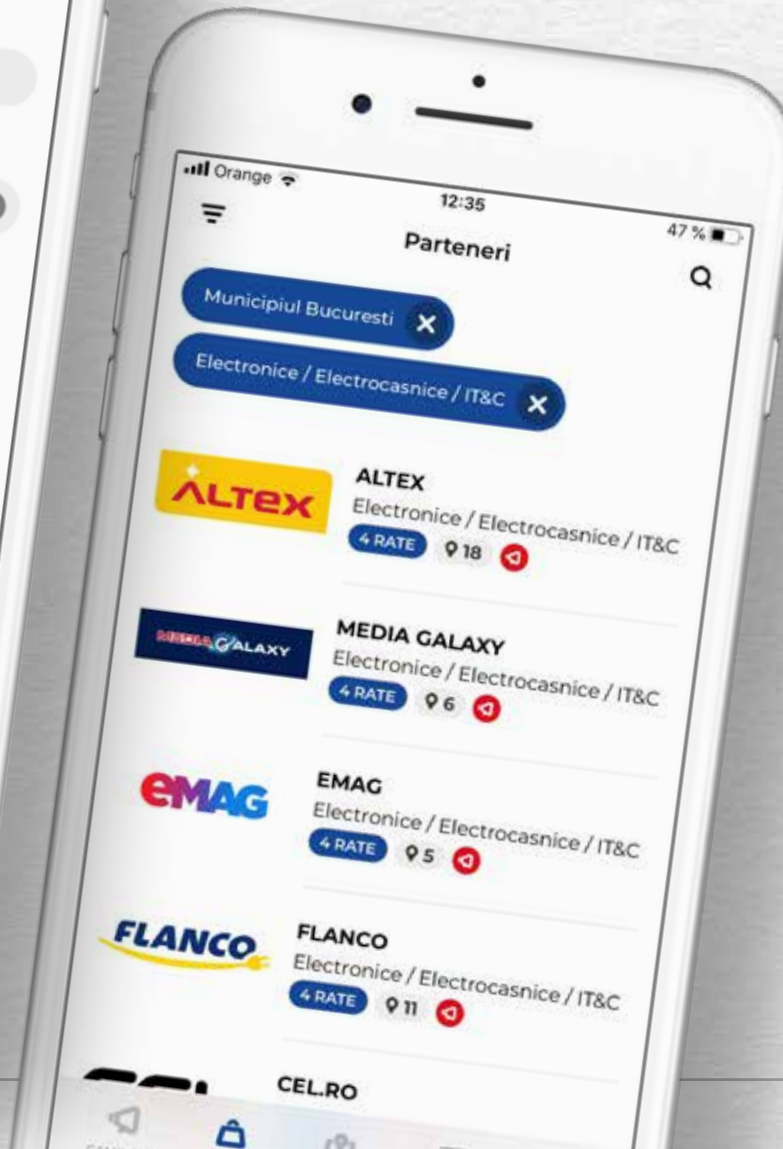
Orange 12:35 47 %

Parteneri

Municipiul Bucuresti ×

Electronice / Electrocasnice / IT&C ×

ALTEX

ALTEX
Electronice / Electrocasnice / IT&C
4 RATE 18

MEDIA GALAXY

MEDIA GALAXY
Electronice / Electrocasnice / IT&C
4 RATE 6

eMAG

EMAG
Electronice / Electrocasnice / IT&C
4 RATE 5

FLANCO

FLANCO
Electronice / Electrocasnice / IT&C
4 RATE 11

CEL.RO